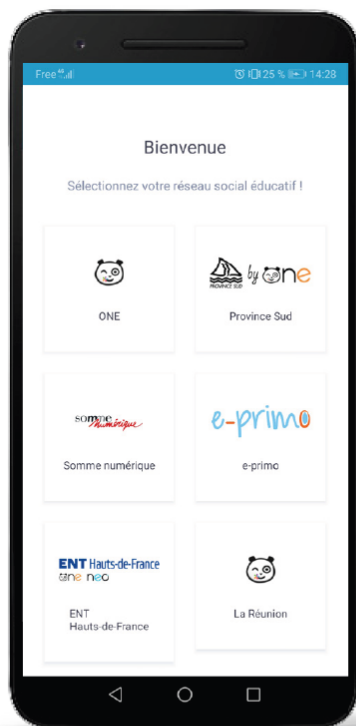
Free 4G 25 % 14:28

Bienvenue

Sélectionnez votre réseau social éducatif !

ONE

by one
Province Sud

somme numérique
Somme numérique

e-primo
e-primo

ENT Hauts-de-France
one neo
ENT Hauts-de-France

La Réunion